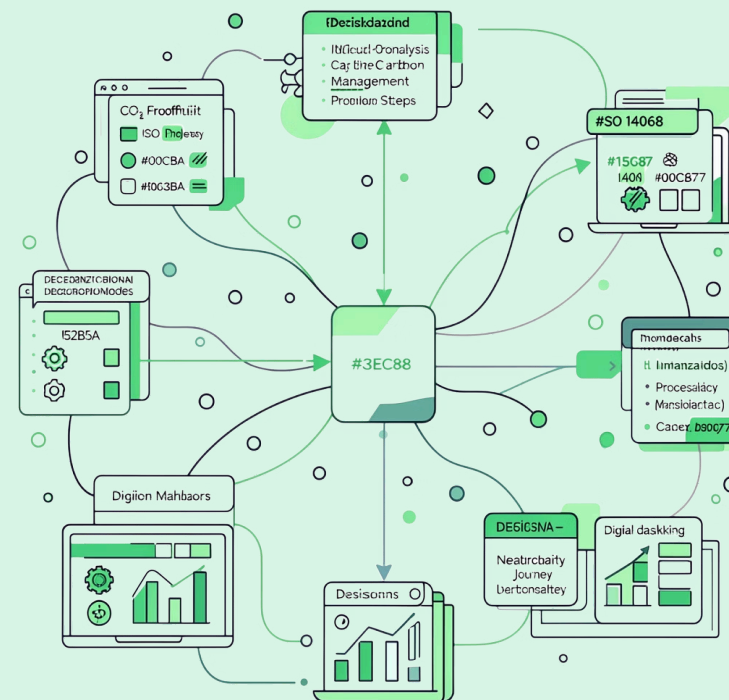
fDeciskdazdnd

ItUcudl-Oronalysis
Cap the Carthon
Management
Proeiom Steps

$CO_2$ Froofhuit
ISO Phoeasy
#00CBA
#t063BA

#SO 14068
#15G87
I406 #00CB77

DECEDANZICBIONAL
DECGROPIOMIodes
I52B5A

#3EC88

fhomodecahs
It Ihmanzaidos)
Procesalácy
Mansiolactac)
Cacer. D900C77

Digiion Mahbaors

DEGIGSNA –
Neatircbaity
Joyney
Ubertonsaltey

Digial daskking

Desisonns